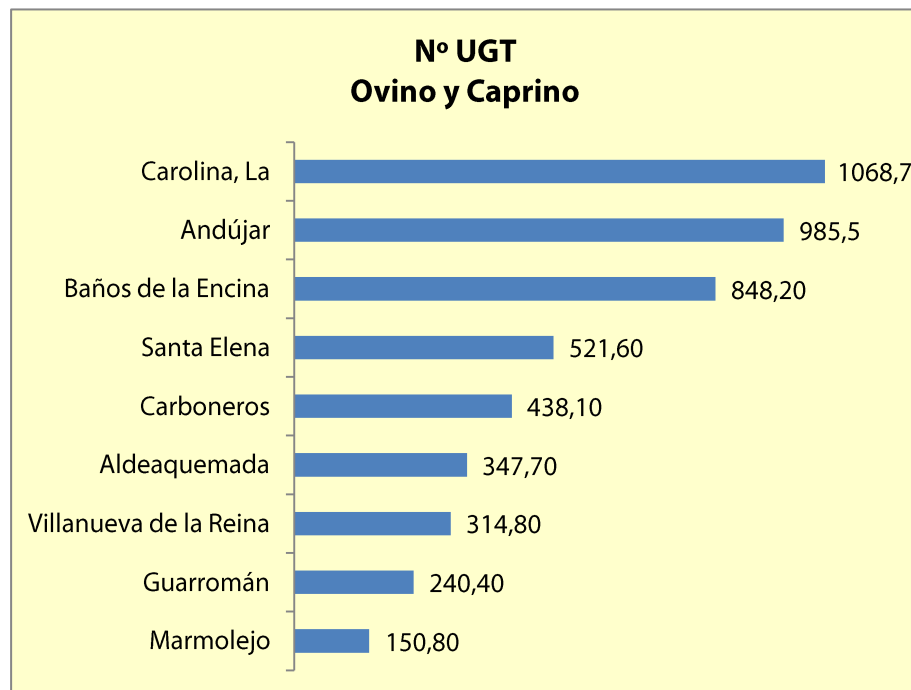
Nº UGT
Ovino y Caprino

| | |
|---|---|
| Carolina, La | 1068,7 |
| Andújar | 985,5 |
| Baños de la Encina | 848,20 |
| Santa Elena | 521,60 |
| Carboneros | 438,10 |
| Aldeaquemada | 347,70 |
| Villanueva de la Reina | 314,80 |
| Guarromán | 240,40 |
| Marmolejo | 150,80 |